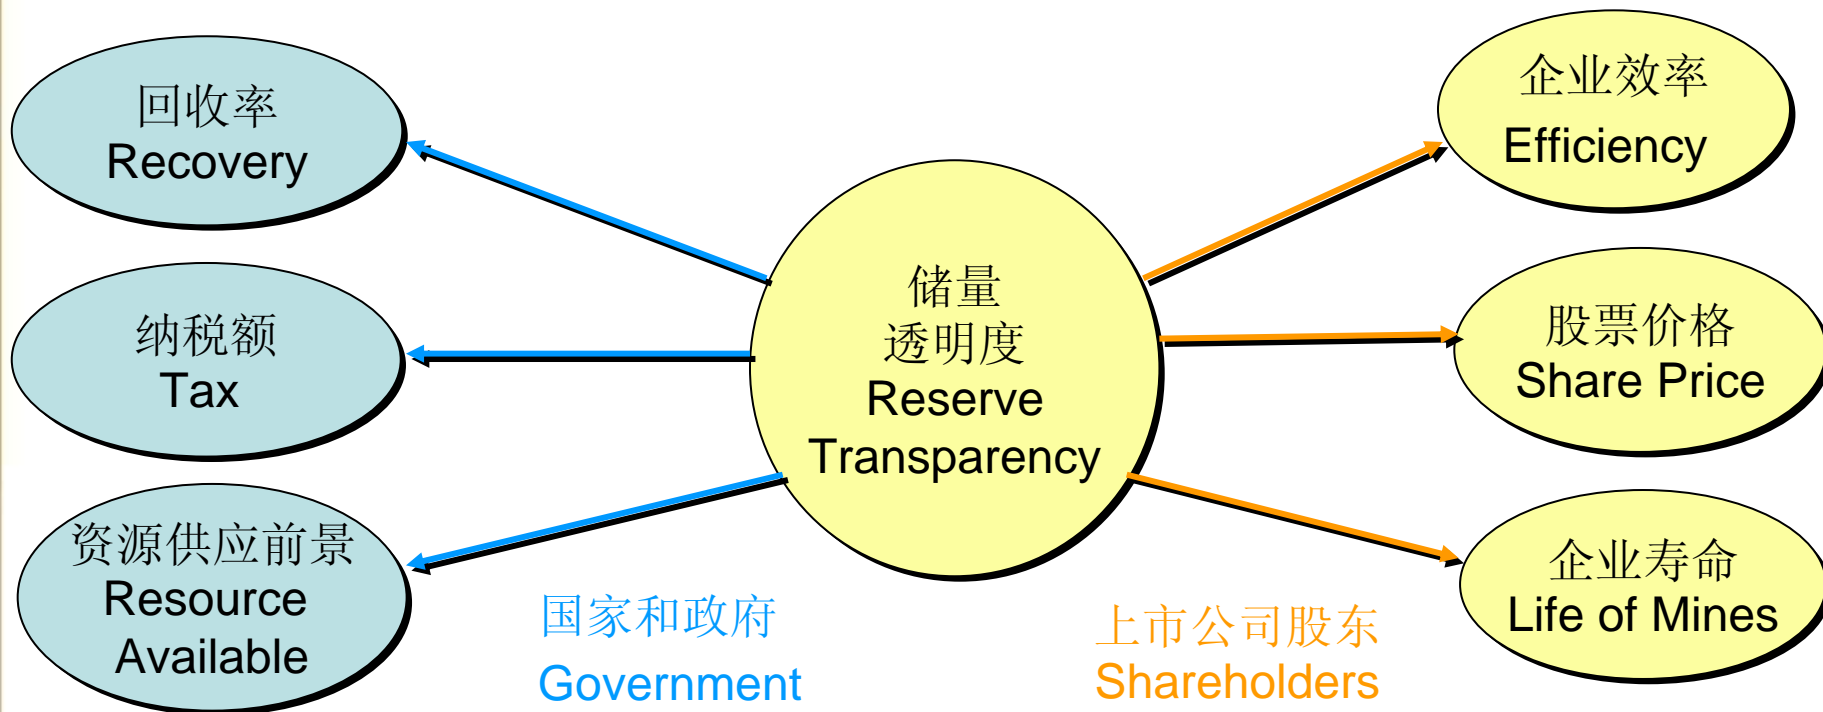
回收率
Recovery

纳税额
Tax

资源供应前景
Resource Available

储量
透明度
Reserve Transparency

企业效率
Efficiency

股票价格
Share Price

企业寿命
Life of Mines

国家和政府
Government

上市公司股东
Shareholders